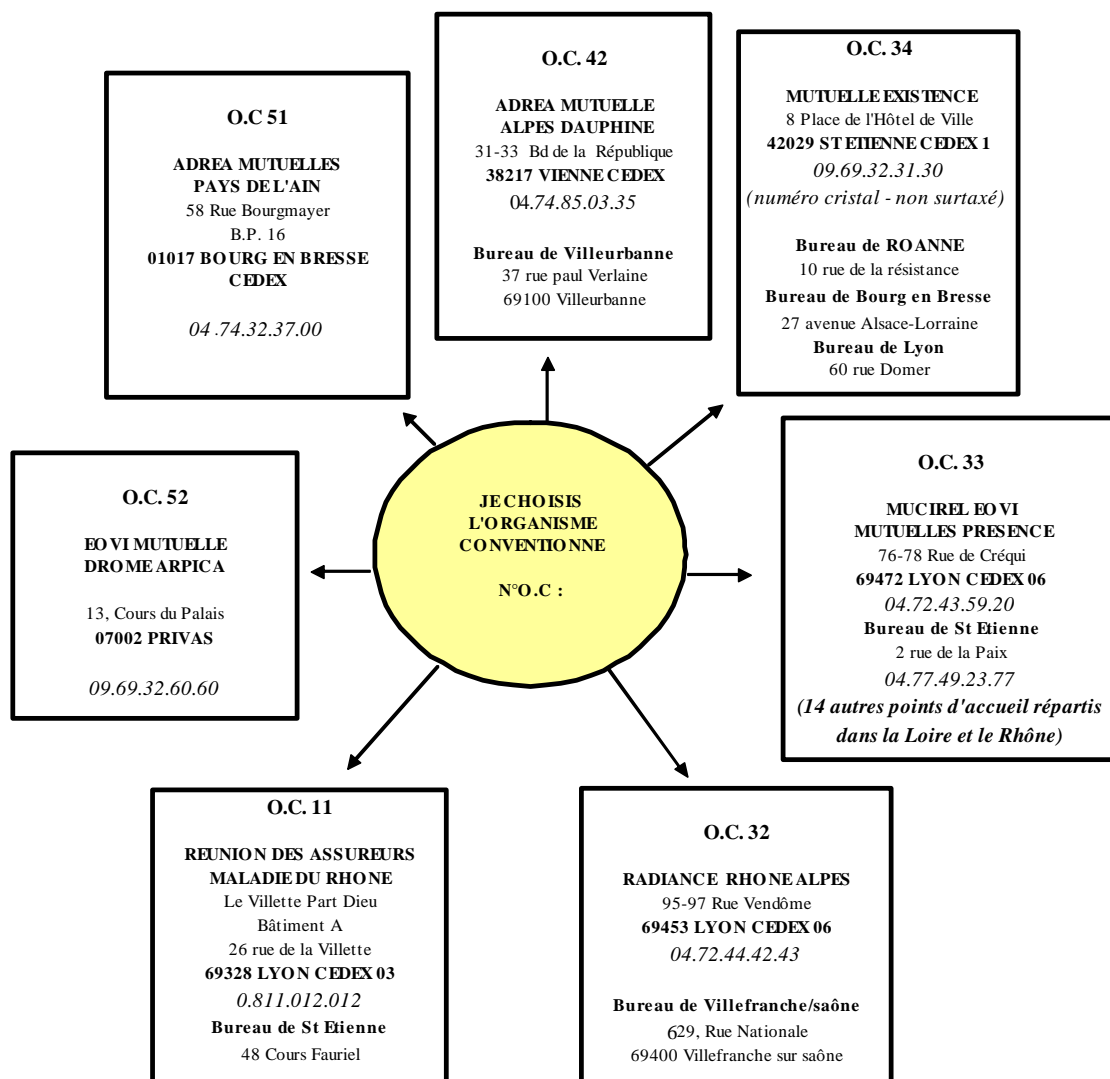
O.C 51

ADREA MUTUELLES
PAYS DE L'AIN
58 Rue Bourgmayer
B.P. 16
01017 BOURG EN BRESSE CEDEX

04.74.32.37.00

O.C. 42

ADREA MUTUELLE
ALPES DAUPHINE
31-33 Bd de la République
38217 VIENNE CEDEX
04.74.85.03.35

Bureau de Villeurbanne
37 rue paul Verlaine
69100 Villeurbanne

O.C. 34

MUTUELLE EXISTENCE
8 Place de l'Hôtel de Ville
42029 ST ETIENNE CEDEX 1
09.69.32.31.30
(numéro cristal - non surtaxé)

Bureau de ROANNE
10 rue de la résistance
Bureau de Bourg en Bresse
27 avenue Alsace-Lorraine
Bureau de Lyon
60 rue Domer

O.C. 52

EOVI MUTUELLE
DROME ARPICA

13, Cours du Palais
07002 PRIVAS

09.69.32.60.60

JE CHOISIS
L'ORGANISME
CONVENTIONNE

N°O.C :

O.C. 33

MUCIREL EOVI
MUTUELLES PRESENCE
76-78 Rue de Créqui
69472 LYON CEDEX 06
04.72.43.59.20
Bureau de St Etienne
2 rue de la Paix
04.77.49.23.77
(14 autres points d'accueil répartis dans la Loire et le Rhône)

O.C. 11

REUNION DES ASSUREURS
MALADIE DU RHONE
Le Villette Part Dieu
Bâtiment A
26 rue de la Villette
69328 LYON CEDEX 03
0.811.012.012
Bureau de St Etienne
48 Cours Fauriel

O.C. 32

RADIANCE RHONE ALPES
95-97 Rue Vendôme
69453 LYON CEDEX 06
04.72.44.42.43

Bureau de Villefranche/saône
629, Rue Nationale
69400 Villefranche sur saône